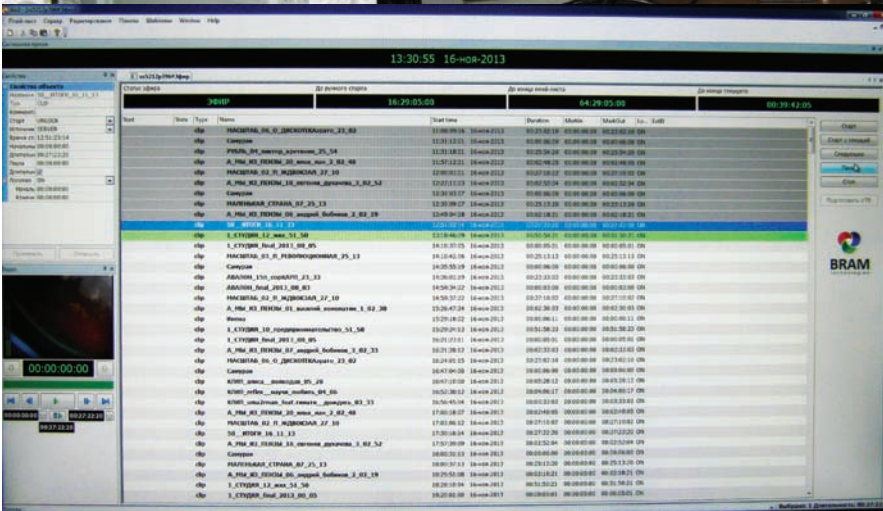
13:30:55 16-ноя-2013

ЭФИР

16:29:05:00

64:29:05:00

00:39:42:05

Start
Time
Type
Name
Start time
Duration

МАСШТАБ_06_О_ДИСКОТЕКАх
Саверия
ПРИЛЬ_04
А_МЫ_ИЗ_ПЕНЗЫ
МАСШТАБ_02_Л_ЖДВОКЗАЛ_27_10
А_МЫ_ИЗ_ПЕНЗЫ
Саверия
МАЛЕНЬКАЯ_СТРАНА_07_25_13
А_МЫ_ИЗ_ПЕНЗЫ
58_ИТОГИ_16_11_13
1_СТУДИЯ_12_ИЮ_51_58
1_СТУДИЯ_final_2013_08_05
МАСШТАБ_01_Л_РЕВОЛЮЦИОННАЯ_25_13
Саверия
АВАЛОН
АВАЛОН_final_2013_08_03
МАСШТАБ_02_Л_ЖДВОКЗАЛ_27_10
А_МЫ_ИЗ_ПЕНЗЫ
Фильм
1_СТУДИЯ
1_СТУДИЯ_final_2013_08_05
А_МЫ_ИЗ_ПЕНЗЫ
МАСШТАБ_06_О_ДИСКОТЕКА
Саверия
КЛИП
КЛИП
КЛИП
А_МЫ_ИЗ_ПЕНЗЫ
МАСШТАБ_02_Л_ЖДВОКЗАЛ_27_10
58_ИТОГИ_16_11_13
А_МЫ_ИЗ_ПЕНЗЫ
Саверия
МАЛЕНЬКАЯ_СТРАНА_07_25_13
А_МЫ_ИЗ_ПЕНЗЫ
1_СТУДИЯ_12_ИЮ_51_58
1_СТУДИЯ_final_2013_08_05

00:00:00:00

BRAM